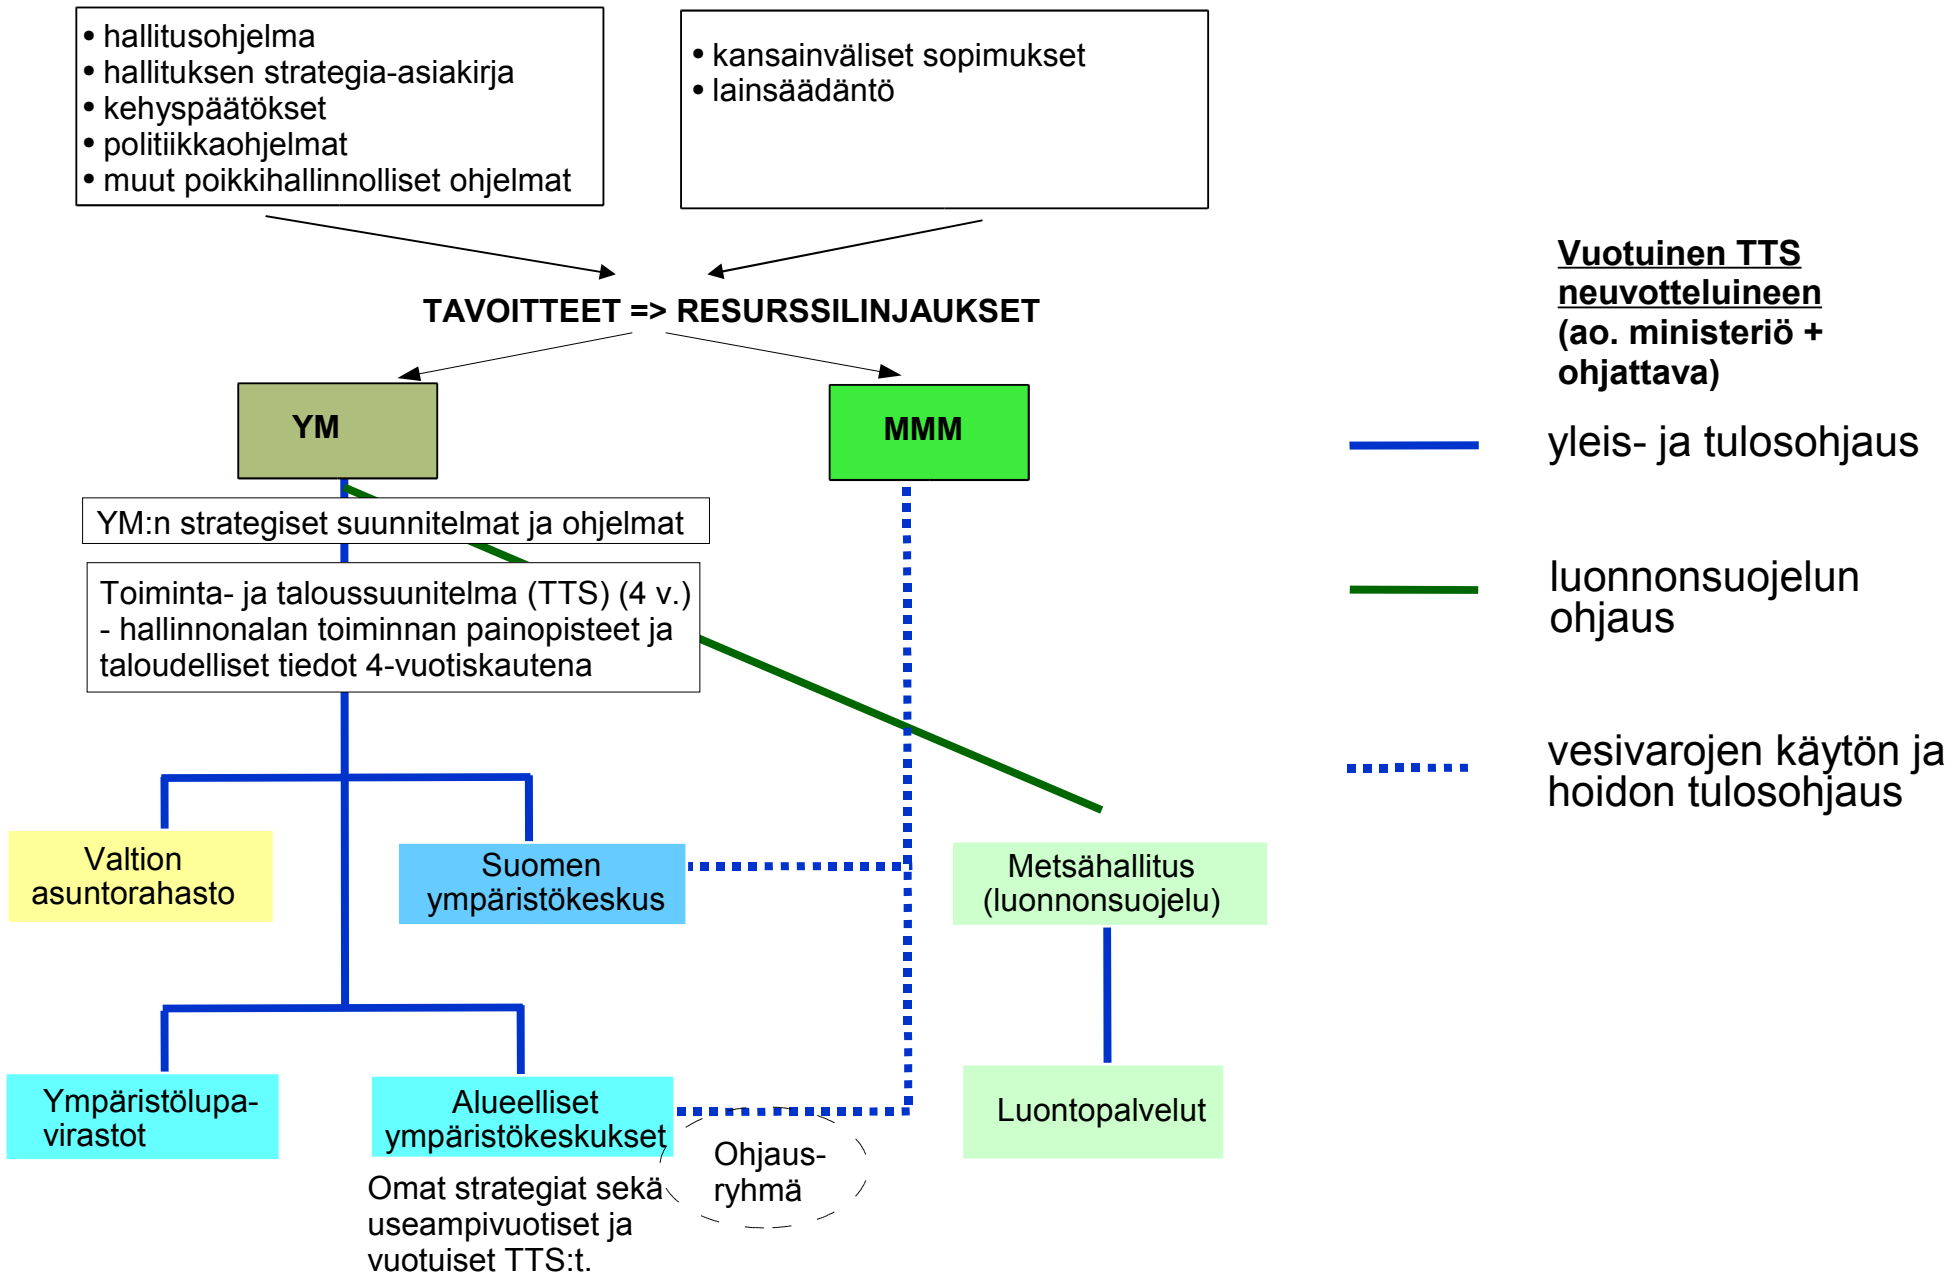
• hallitusohjelma
• hallituksen strategia-asiakirja
• kehyspäätökset
• politiikkaohjelmat
• muut poikkihallinnolliset ohjelmat

• kansainväliset sopimukset
• lainsäädäntö

TAVOITTEET => RESURSSILINJAUKSET

Vuotuinen TTS neuvotteluineen (ao. ministeriö + ohjattava)

YM

MMM

YM:n strategiset suunnitelmat ja ohjelmat

Toiminta- ja taloussuunitelma (TTS) (4 v.) - hallinnonalan toiminnan painopisteet ja taloudelliset tiedot 4-vuotiskautena

yleis- ja tulosohjaus

luonnonsuojelun ohjaus

vesivarojen käytön ja hoidon tulosohjaus

Valtion asuntorahasto

Suomen ympäristökeskus

Metsähallitus (luonnonsuojelu)

Ympäristölupa-virastot

Alueelliset ympäristökeskukset

Luontopalvelut

Ohjaus-ryhmä

Omat strategiat sekä useampivuotiset ja vuotuiset TTS:t.